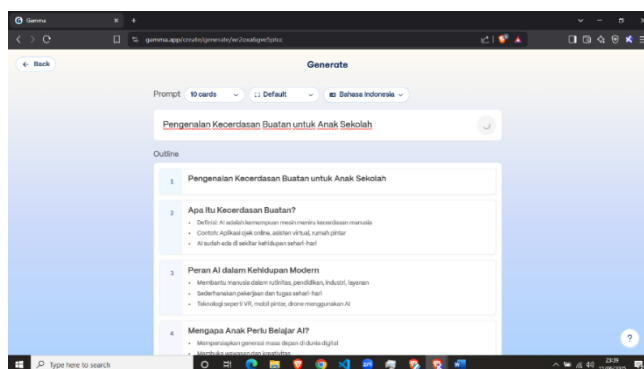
Gamma
gamma.app/create/generate/ar2oxa6gwr5ptcc

← Back

Generate

Prompt 10 cards Default Bahasa Indonesia

Pengenalan Kecerdasan Buatan untuk Anak Sekolah

Outline

1 Pengenalan Kecerdasan Buatan untuk Anak Sekolah

2 Apa Itu Kecerdasan Buatan?
• Definisi: AI adalah kemampuan mesin meniru kecerdasan manusia
• Contoh: Aplikasi ojek online, asisten virtual, rumah pintar
• AI sudah ada di sekitar kehidupan sehari-hari

3 Peran AI dalam Kehidupan Modern
• Membantu manusia dalam rutinitas, pendidikan, industri, layanan
• Sederhanakan pekerjaan dan tugas sehari-hari
• Teknologi seperti VR, mobil pintar, drone menggunakan AI

4 Mengapa Anak Perlu Belajar AI?
• Mempersiapkan generasi masa depan di dunia digital
• Membuka wawasan dan kreativitas

?

Type here to search

23:39
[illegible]